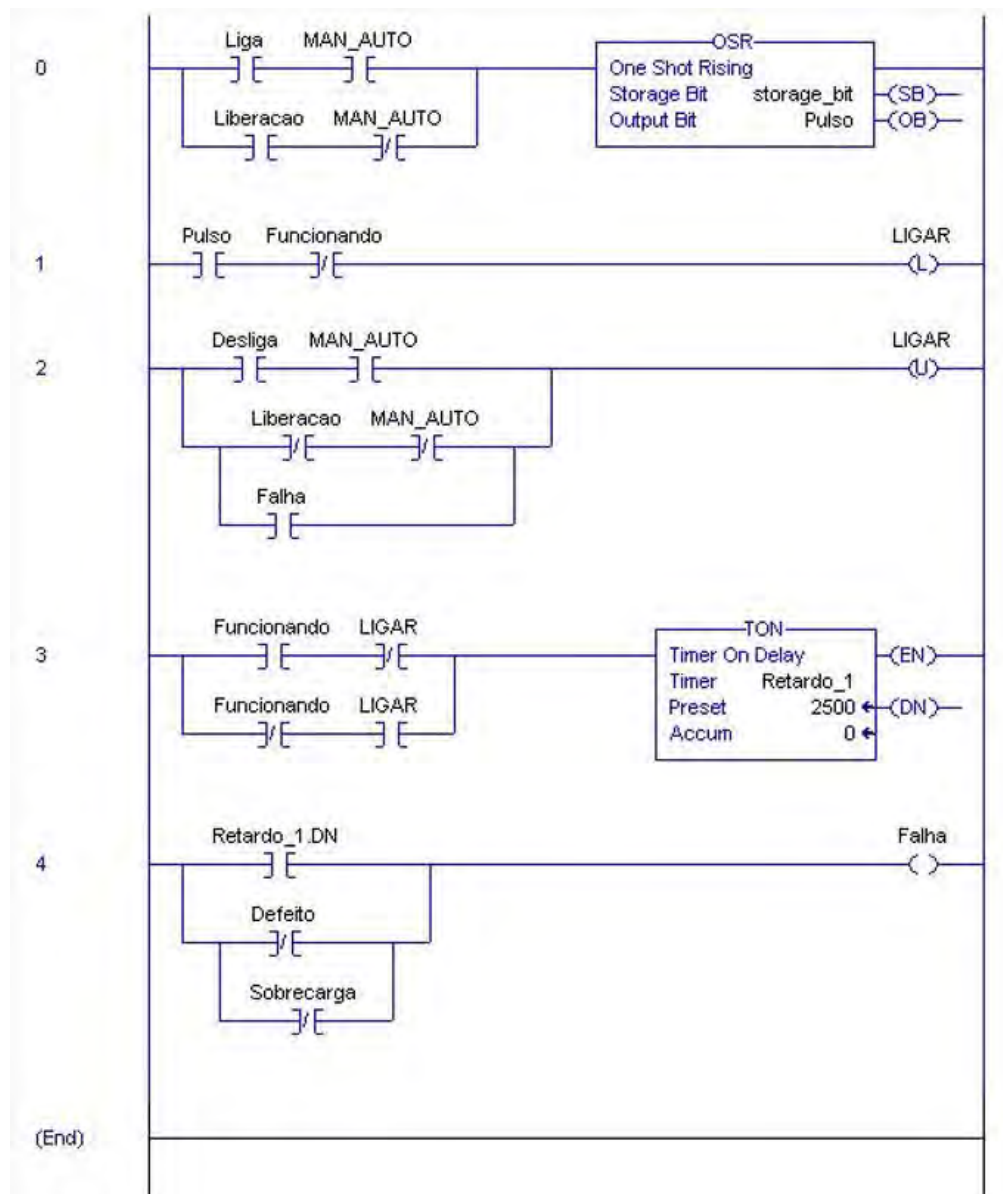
0

Liga MAN_AUTO

Liberacao MAN_AUTO

OSR
One Shot Rising
Storage Bit storage_bit
Output Bit Pulso

(SB)
(OB)

1

Pulso Funcionando

LIGAR
(L)

2

Desliga MAN_AUTO

Liberacao MAN_AUTO

Falha

LIGAR
(U)

3

Funcionando LIGAR

Funcionando LIGAR

TON
Timer On Delay
Timer Retardo_1
Preset 2500
Accum 0

(EN)
(DN)

4

Retardo_1.DN

Defeito

Sobrecarga

Falha
( )

(End)